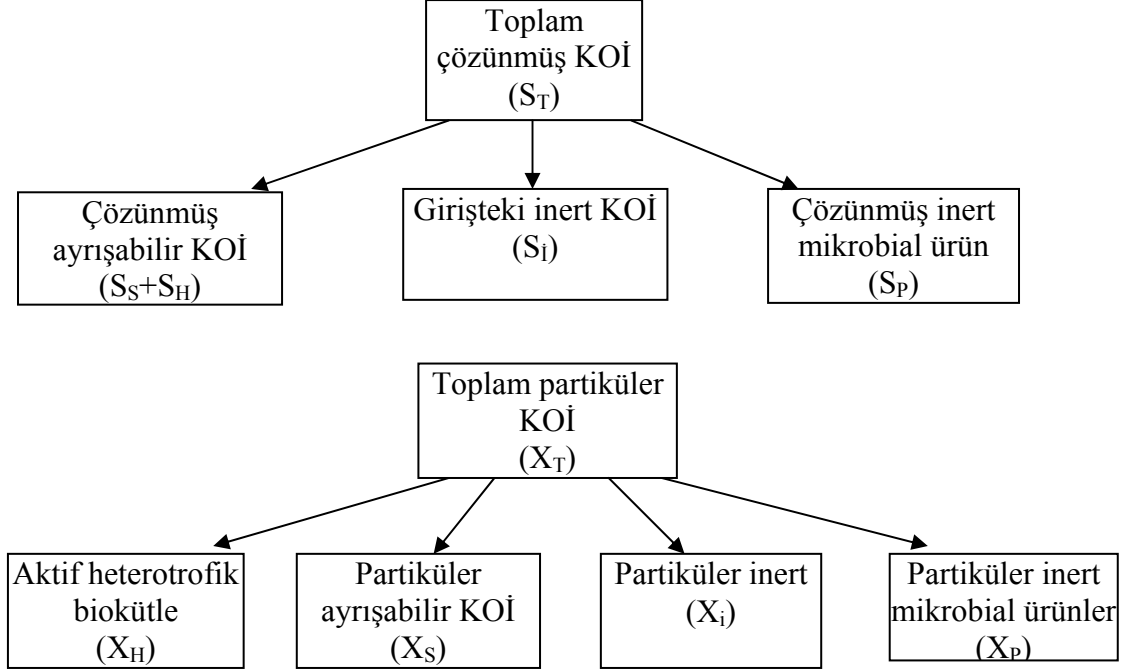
Toplam çözünmüş KOİ ($S_T$)

Çözünmüş ayrışabilir KOİ ($S_S$+$S_H$)

Girişteki inert KOİ ($S_i$)

Çözünmüş inert mikrobial ürün ($S_P$)

Toplam partiküler KOİ ($X_T$)

Aktif heterotrofik biokütle ($X_H$)

Partiküler ayrışabilir KOİ ($X_S$)

Partiküler inert ($X_i$)

Partiküler inert mikrobial ürünler ($X_P$)